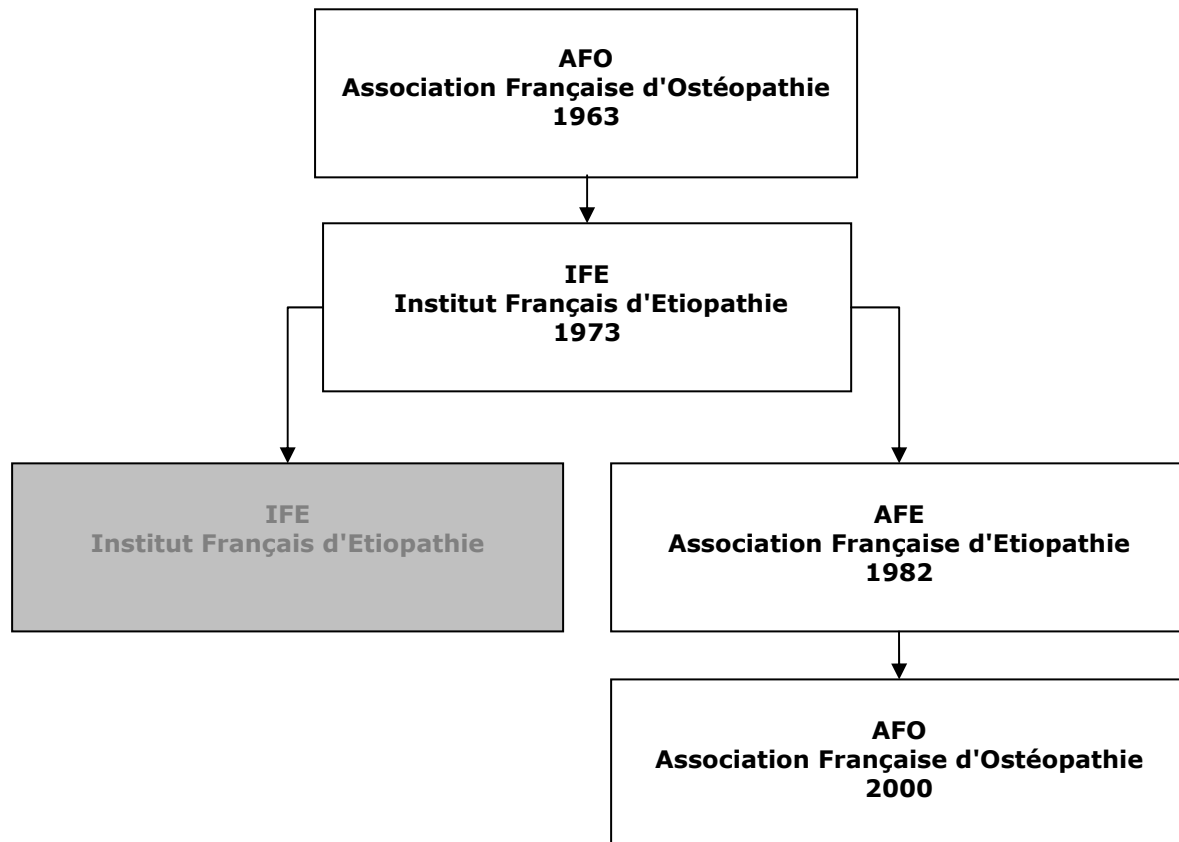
AFO
Association Française d'Ostéopathie
1963

IFE
Institut Français d'Etiopathie
1973

IFE
Institut Français d'Etiopathie

AFE
Association Française d'Etiopathie
1982

AFO
Association Française d'Ostéopathie
2000